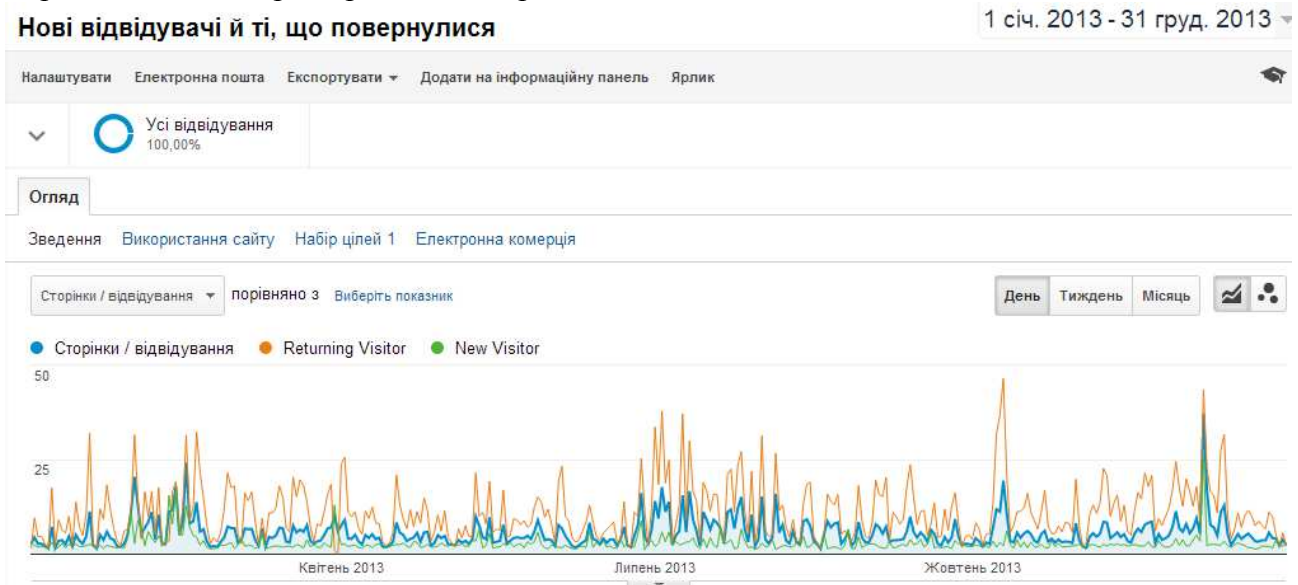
Нові відвідувачі й ті, що повернулися

1 січ. 2013 - 31 груд. 2013

Налаштувати Електронна пошта Експортувати Додати на інформаційну панель Ярлик

Усі відвідування
100,00%

Огляд

Зведення Використання сайту Набір цілей 1 Електронна комерція

Сторінки / відвідування порівняно з Виберіть показник

День Тиждень Місяць

Сторінки / відвідування Returning Visitor New Visitor

50

25

Квітень 2013 Липень 2013 Жовтень 2013